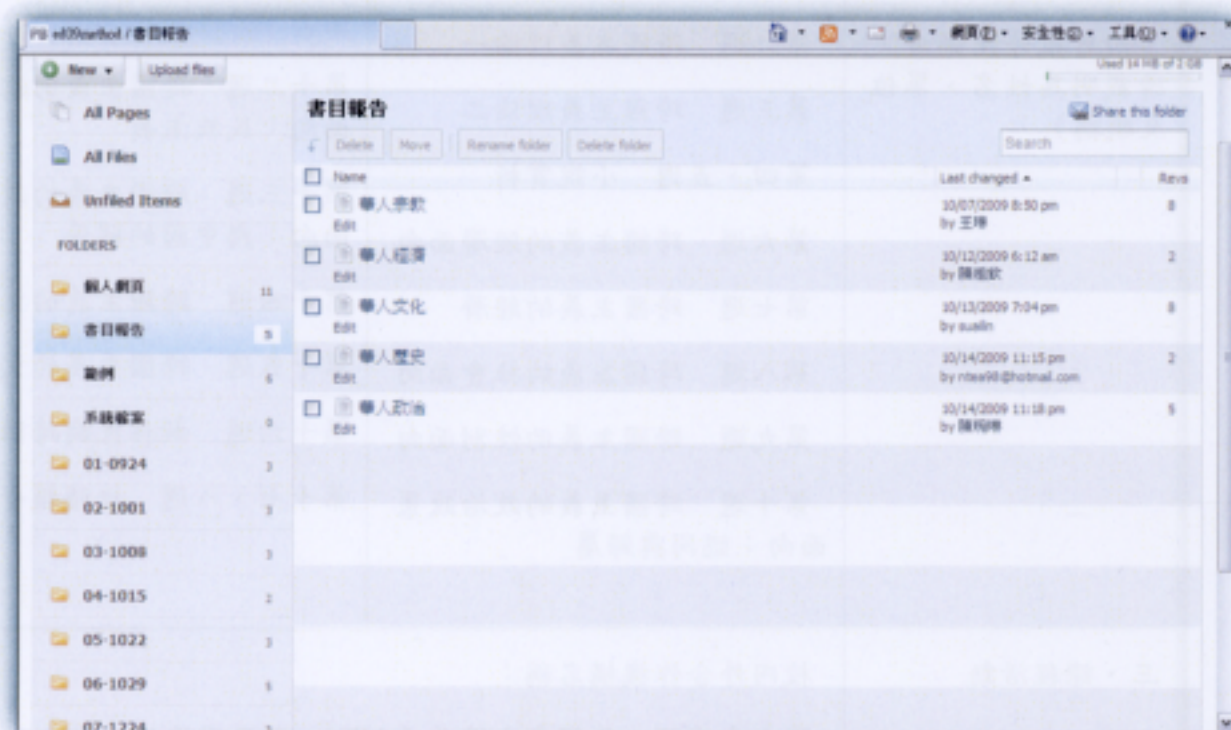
PB ed09method / 書目報告

網頁(P) · 安全性(S) · 工具(O) ·

New · Upload files

Used 14 MB of 2 GB

All Pages

All Files

Unfiled Items

FOLDERS

個人網頁 11

書目報告 5

範例 6

系統檔案 0

01-0924 3

02-1001 3

03-1008 3

04-1015 2

05-1022 3

06-1029 5

07-1224 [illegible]

書目報告

Share this folder

Delete Move Rename folder Delete folder

Search

| Name | Last changed | Revs |
|---|---|---|
| 華人宗教 Edit | 10/07/2009 8:50 pm by 王瑋 | 8 |
| 華人經濟 Edit | 10/12/2009 6:12 am by 陳樞欽 | 2 |
| 華人文化 Edit | 10/13/2009 7:04 pm by sualin | 8 |
| 華人歷史 Edit | 10/14/2009 11:15 pm by ntea98@hotmail.com | 2 |
| 華人政治 Edit | 10/14/2009 11:18 pm by 陳翔博 | 5 |